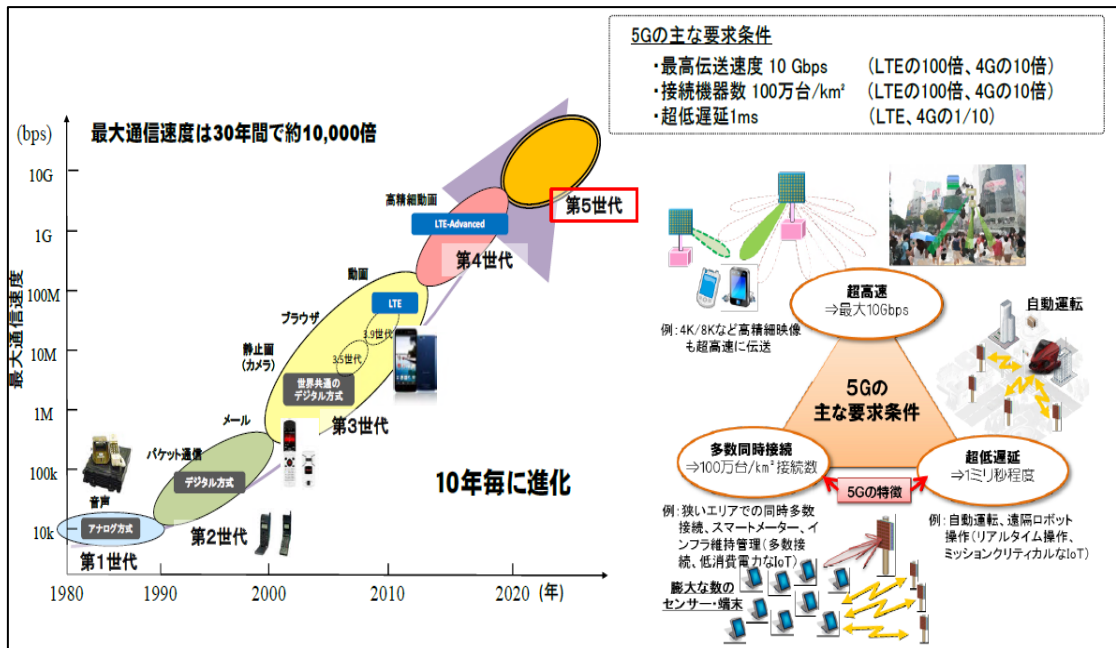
5Gの主な要求条件
・最高伝送速度 10 Gbps （LTEの100倍、4Gの10倍）
・接続機器数 100万台/km² （LTEの100倍、4Gの10倍）
・超低遅延1ms （LTE、4Gの1/10）

(bps)
最大通信速度は30年間で約10,000倍

10G
1G
100M
10M
1M
100k
10k

最大通信速度

高精細動画
LTE-Advanced
第5世代
第4世代
動画
LTE
ブラウザ
3.9世代
静止画（カメラ）
3.5世代
世界共通のデジタル方式
第3世代
メール
パケット通信
デジタル方式
音声
アナログ方式
第1世代
第2世代
10年毎に進化

1980 1990 2000 2010 2020 (年)

超高速
⇒最大10Gbps
例：4K/8Kなど高精細映像も超高速に伝送
自動運転
5Gの主な要求条件
多数同時接続
⇒100万台/km²接続数
超低遅延
⇒1ミリ秒程度
5Gの特徴
例：狭いエリアでの同時多数接続、スマートメーター、インフラ維持管理（多数接続、低消費電力なIoT）
例：自動運転、遠隔ロボット操作（リアルタイム操作、ミッションクリティカルなIoT）
膨大な数のセンサー・端末